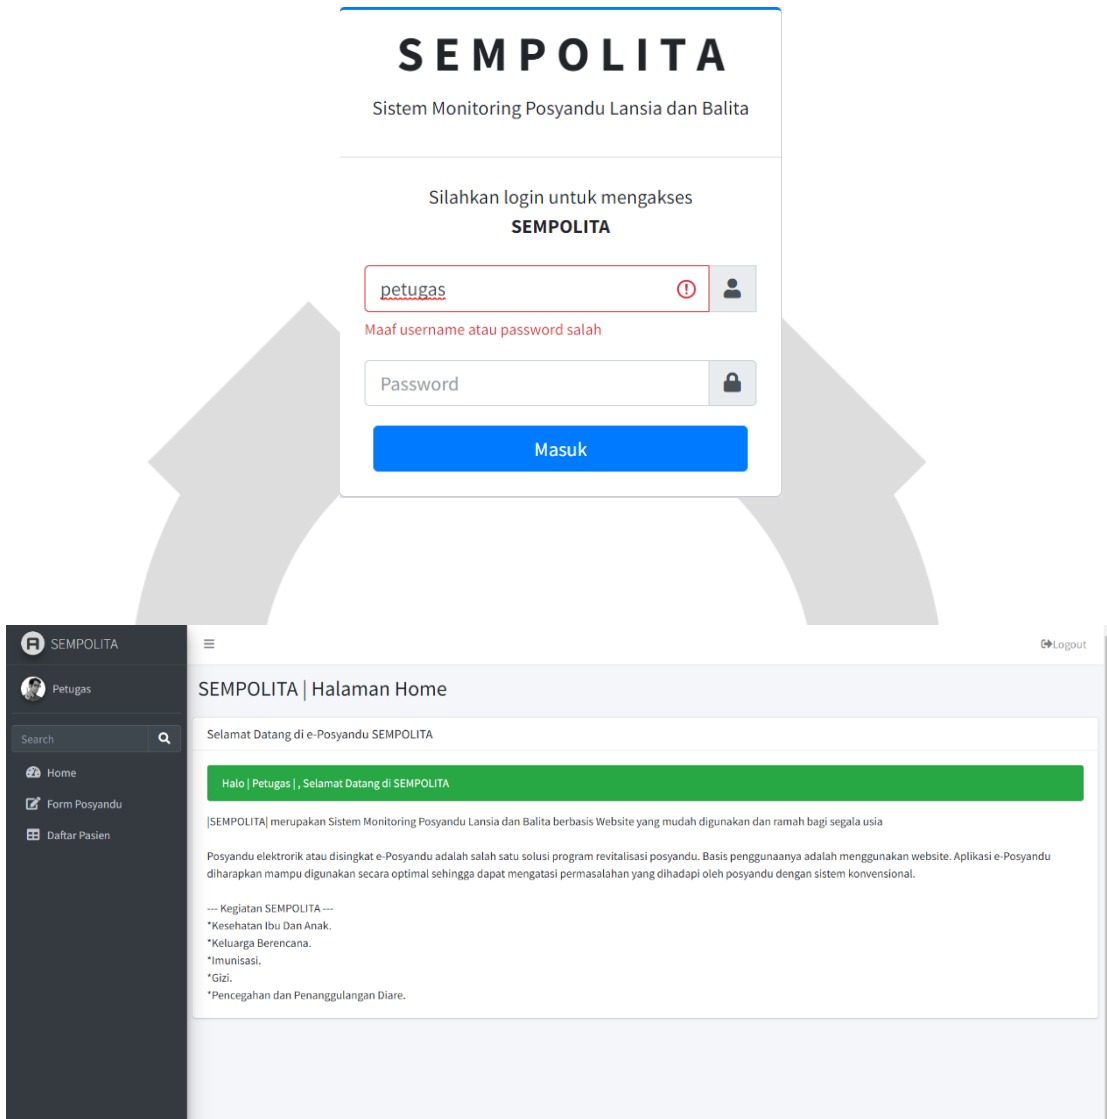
SEMPOLITA

Sistem Monitoring Posyandu Lansia dan Balita

Silahkan login untuk mengakses
SEMPOLITA

petugas

Maaf username atau password salah

Password

Masuk

SEMPOLITA

Petugas

Search

Home

Form Posyandu

Daftar Pasien

Logout

SEMPOLITA | Halaman Home

Selamat Datang di e-Posyandu SEMPOLITA

Halo | Petugas | , Selamat Datang di SEMPOLITA

|SEMPOLITA| merupakan Sistem Monitoring Posyandu Lansia dan Balita berbasis Website yang mudah digunakan dan ramah bagi segala usia

Posyandu elektrorik atau disingkat e-Posyandu adalah salah satu solusi program revitalisasi posyandu. Basis penggunaanya adalah menggunakan website. Aplikasi e-Posyandu diharapkan mampu digunakan secara optimal sehingga dapat mengatasi permasalahan yang dihadapi oleh posyandu dengan sistem konvensional.

--- Kegiatan SEMPOLITA ---
*Kesehatan Ibu Dan Anak.
*Keluarga Berencana.
*Imunisasi.
*Gizi.
*Pencegahan dan Penanggulangan Diare.